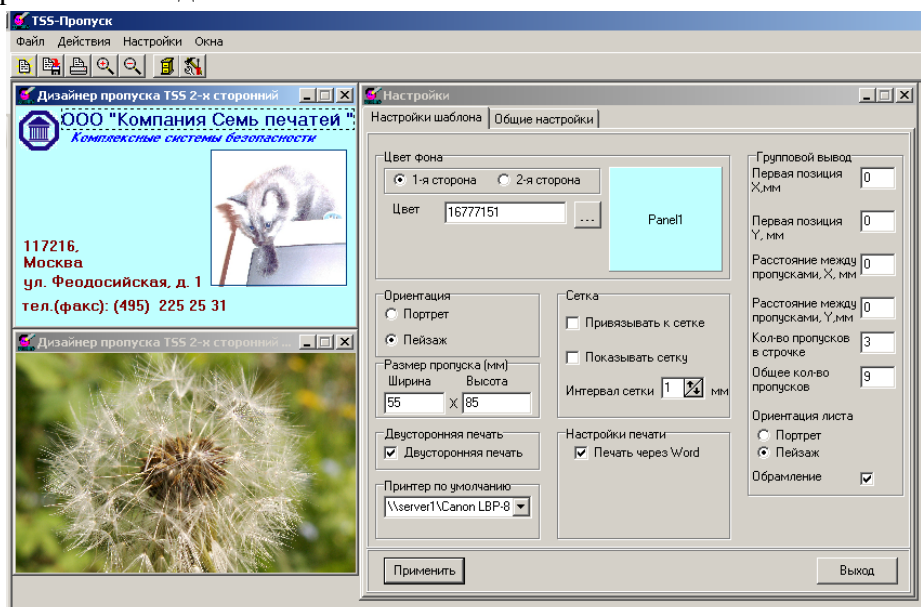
TSS-Пропуск

Файл Действия Настройки Окна

Дизайнер пропуска TSS 2-х сторонний

ООО "Компания Семь печатей "
Комплексные системы безопасности

117216,
Москва
ул. Феодосийская, д. 1
тел.(факс): (495) 225 25 31

Дизайнер пропуска TSS 2-х сторонний ...

Настройки

Настройки шаблона | Общие настройки

Цвет фона
1-я сторона
2-я сторона
Цвет 16777151 ...
Panel1

Ориентация
Портрет
Пейзаж

Сетка
Привязывать к сетке
Показывать сетку
Интервал сетки 1 мм

Размер пропуска (мм)
Ширина Высота
55 X 85

Двусторонняя печать
Двусторонняя печать

Настройки печати
Печать через Word

Принтер по умолчанию
\\server1\Canon LBP-8

Групповой вывод
Первая позиция X,мм 0
Первая позиция Y, мм 0
Расстояние между пропусками, X, мм 0
Расстояние между пропусками, Y,мм 0
Кол-во пропусков в строчке 3
Общее кол-во пропусков 9
Ориентация листа
Портрет
Пейзаж
Обрамление

Применить
Выход